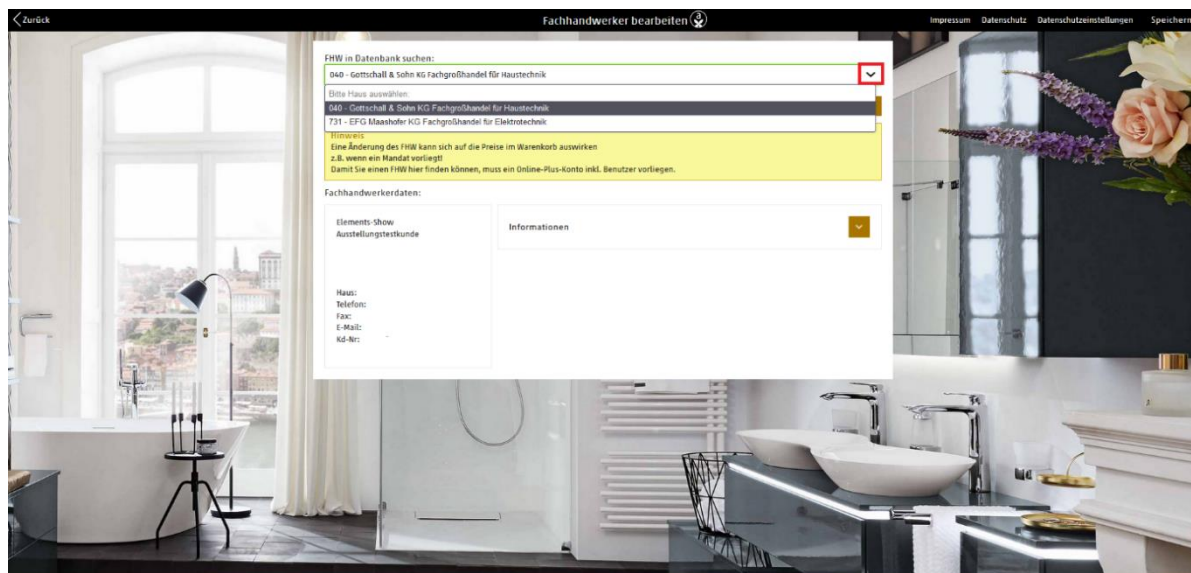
Zurück

Fachhandwerker bearbeiten

Impressum Datenschutz Datenschutzeinstellungen Speichern

FHW in Datenbank suchen:

040 - Gottschall & Sohn KG Fachgroßhandel für Haustechnik

Bitte Haus auswählen:

040 - Gottschall & Sohn KG Fachgroßhandel für Haustechnik

731 - EFG Maashofer KG Fachgroßhandel für Elektrotechnik

Hinweis
Eine Änderung des FHW kann sich auf die Preise im Warenkorb auswirken
z.B. wenn ein Mandat vorliegt!
Damit Sie einen FHW hier finden können, muss ein Online-Plus-Konto inkl. Benutzer vorliegen.

Fachhandwerkerdaten:

Elements-Show
Ausstellungstestkunde

Haus:
Telefon:
Fax:
E-Mail:
Kd-Nr:

Informationen